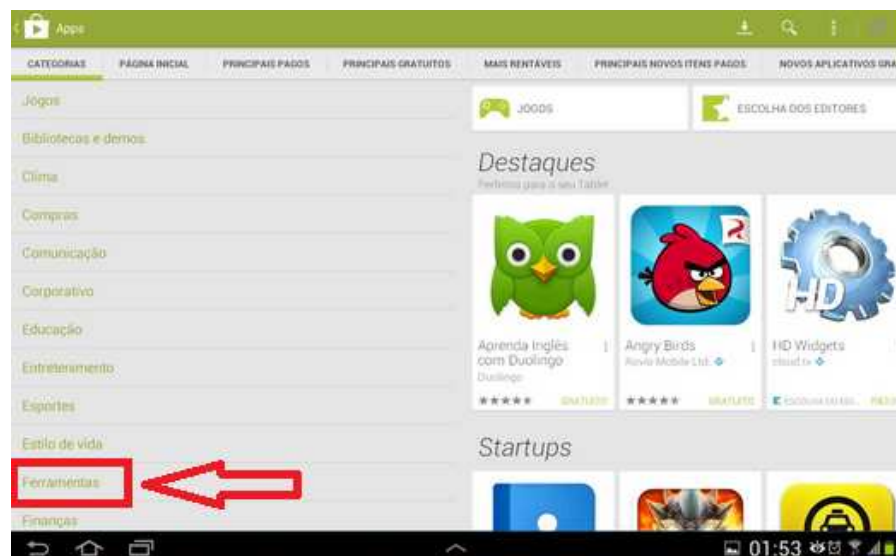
Apps

CATEGORIAS PÁGINA INICIAL PRINCIPAIS PAGOS PRINCIPAIS GRATUITOS MAIS RENTÁVEIS PRINCIPAIS NOVOS ITENS PAGOS NOVOS APLICATIVOS GRA

Jogos
Bibliotecas e demos
Clima
Compras
Comunicação
Corporativo
Educação
Entretenimento
Esportes
Estilo de vida
Ferramentas
Finanças

JOGOS
ESCOLHA DOS EDITORES

Destaques
Perfeitos para o seu Tablet

Aprenda Inglês com Duolingo
Duolingo
GRATUITO

Angry Birds
Rovio Mobile Ltd.
GRATUITO

HD Widgets
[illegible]
Escolha do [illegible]

Startups

01:53